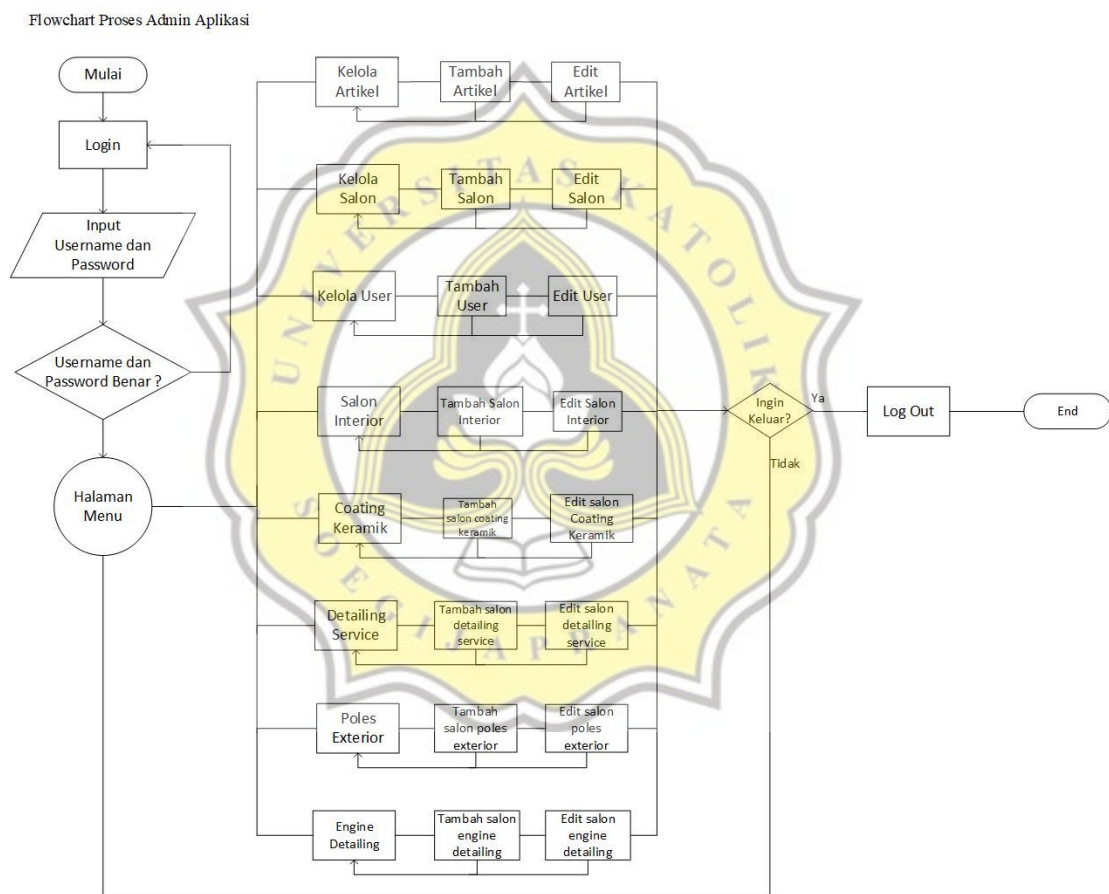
Flowchart Proses Admin Aplikasi

Mulai

Login

Input Username dan Password

Username dan Password Benar ?

Halaman Menu

Kelola Artikel

Tambah Artikel

Edit Artikel

Kelola Salon

Tambah Salon

Edit Salon

Kelola User

Tambah User

Edit User

Salon Interior

Tambah Salon Interior

Edit Salon Interior

Coating Keramik

Tambah salon coating keramik

Edit salon Coating Keramik

Detailing Service

Tambah salon detailing service

Edit salon detailing service

Poles Exterior

Tambah salon poles exterior

Edit salon poles exterior

Engine Detailing

Tambah salon engine detailing

Edit salon engine detailing

Ingin Keluar?

Ya

Tidak

Log Out

End

UNIVERSITAS KATOLIK SOEGIJAPRANATA